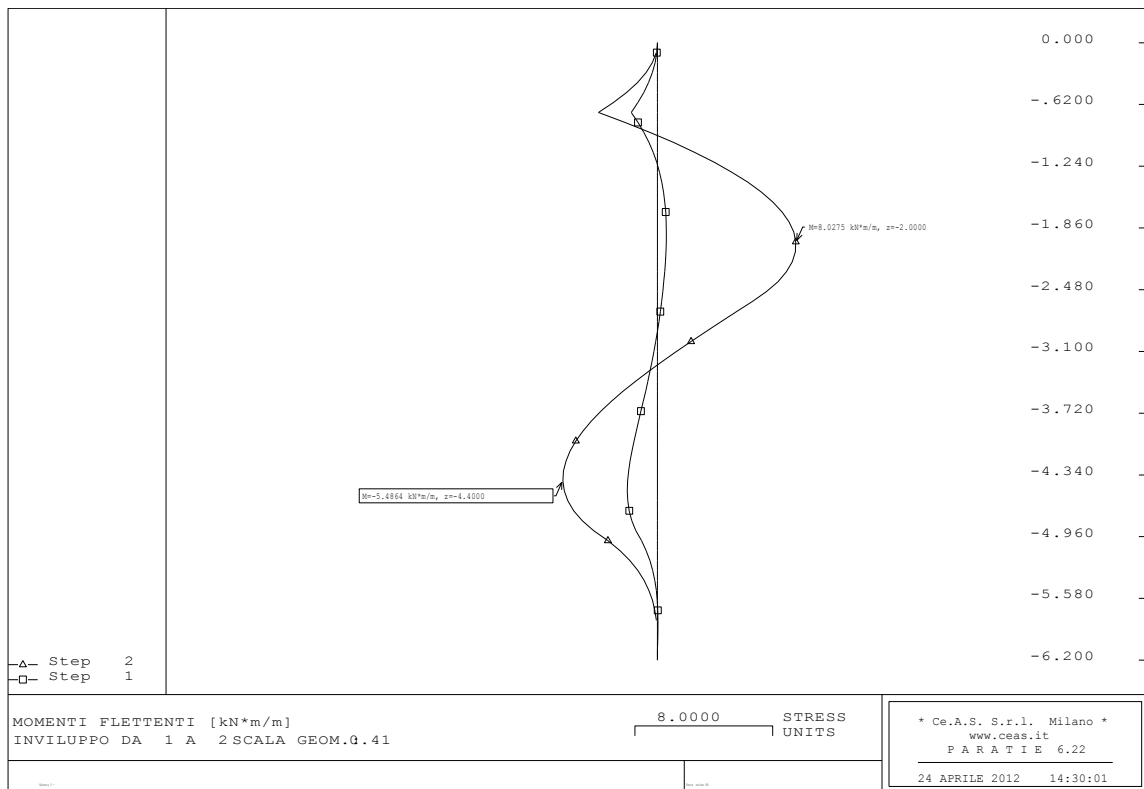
0.000
-.6200
-1.240
-1.860
-2.480
-3.100
-3.720
-4.340
-4.960
-5.580
-6.200

M=8.0275 kN*m/m, z=-2.0000

M=-5.4864 kN*m/m, z=-4.4000

Step 2
Step 1

MOMENTI FLETTENTI [kN*m/m]
INVILUPPO DA 1 A 2 SCALA GEOM.G.41

8.0000
STRESS UNITS

* Ce.A.S. S.r.l. Milano *
www.ceas.it
P A R A T I E 6.22

24 APRILE 2012 14:30:01

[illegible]

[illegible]